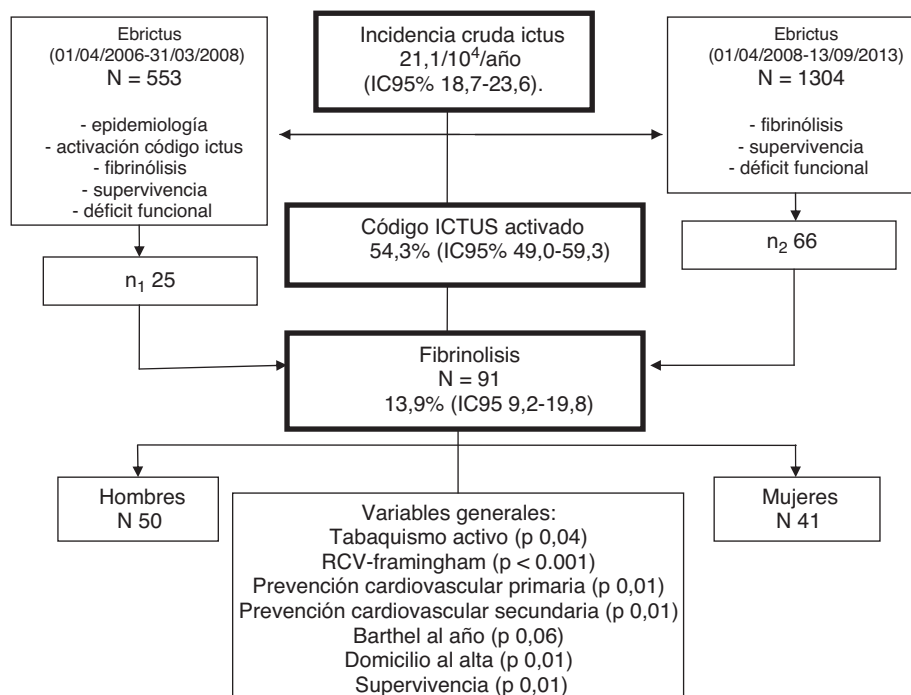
Ebrictus
(01/04/2006-31/03/2008)
N = 553

- epidemiología
- activación código ictus
- fibrinólisis
- supervivencia
- déficit funcional

Incidencia cruda ictus
21,1/$10^4$/año
(IC95% 18,7-23,6).

Ebrictus
(01/04/2008-13/09/2013)
N = 1304

- fibrinólisis
- supervivencia
- déficit funcional

Código ICTUS activado
54,3% (IC95% 49,0-59,3)

$n_1$ 25

$n_2$ 66

Fibrinolisis
N = 91
13,9% (IC95 9,2-19,8)

Hombres
N 50

Variables generales:
Tabaquismo activo (p 0,04)
RCV-framingham (p < 0.001)
Prevención cardiovascular primaria (p 0,01)
Prevención cardiovascular secundaria (p 0,01)
Barthel al año (p 0,06)
Domicilio al alta (p 0,01)
Supervivencia (p 0,01)

Mujeres
N 41